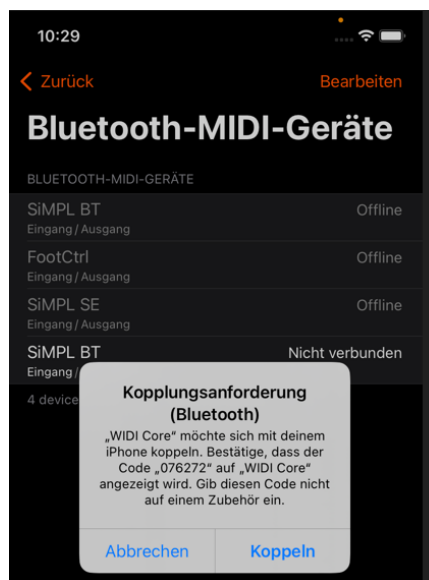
10:29

Zurück

Bearbeiten

Bluetooth-MIDI-Geräte

BLUETOOTH-MIDI-GERÄTE

SiMPL BT
Eingang / Ausgang
Offline

FootCtrl
Eingang / Ausgang
Offline

SiMPL SE
Eingang / Ausgang
Offline

SiMPL BT
Eingang / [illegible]
Nicht verbunden

4 device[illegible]

Kopplungsanforderung (Bluetooth)

„WIDI Core" möchte sich mit deinem iPhone koppeln. Bestätige, dass der Code „076272" auf „WIDI Core" angezeigt wird. Gib diesen Code nicht auf einem Zubehör ein.

Abbrechen

Koppeln